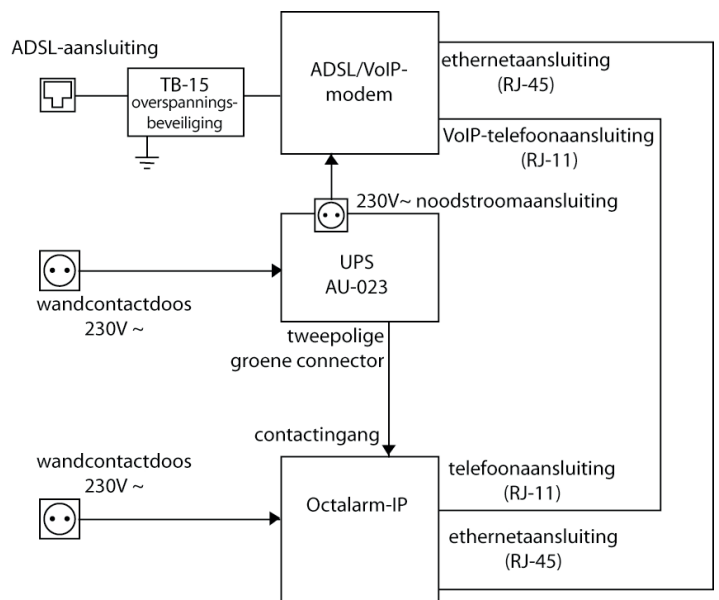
ADSL-aansluiting

TB-15
overspanningsbeveiliging

ADSL/VoIP-modem

ethernetaansluiting
(RJ-45)

VoIP-telefoonaansluiting
(RJ-11)

230V~ noodstroomaansluiting

wandcontactdoos
230V ~

UPS
AU-023

tweepolige
groene connector

contactingang

wandcontactdoos
230V ~

Octalarm-IP

telefoonaansluiting
(RJ-11)

ethernetaansluiting
(RJ-45)